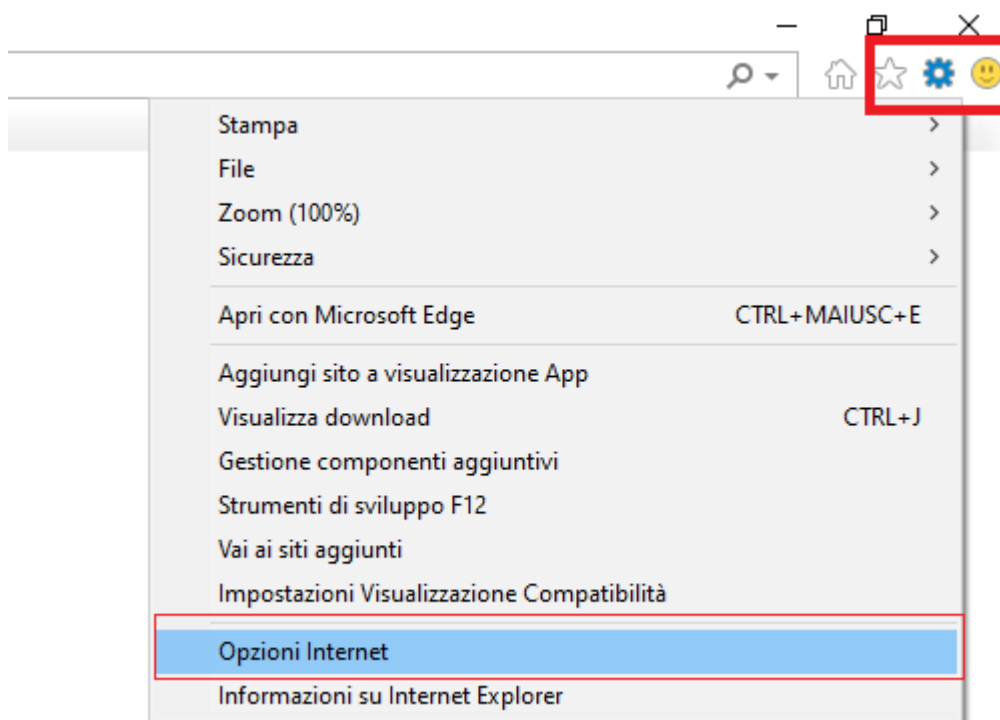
Stampa
File
Zoom (100%)
Sicurezza

Apri con Microsoft Edge CTRL+MAIUSC+E

Aggiungi sito a visualizzazione App
Visualizza download CTRL+J
Gestione componenti aggiuntivi
Strumenti di sviluppo F12
Vai ai siti aggiunti
Impostazioni Visualizzazione Compatibilità

Opzioni Internet
Informazioni su Internet Explorer